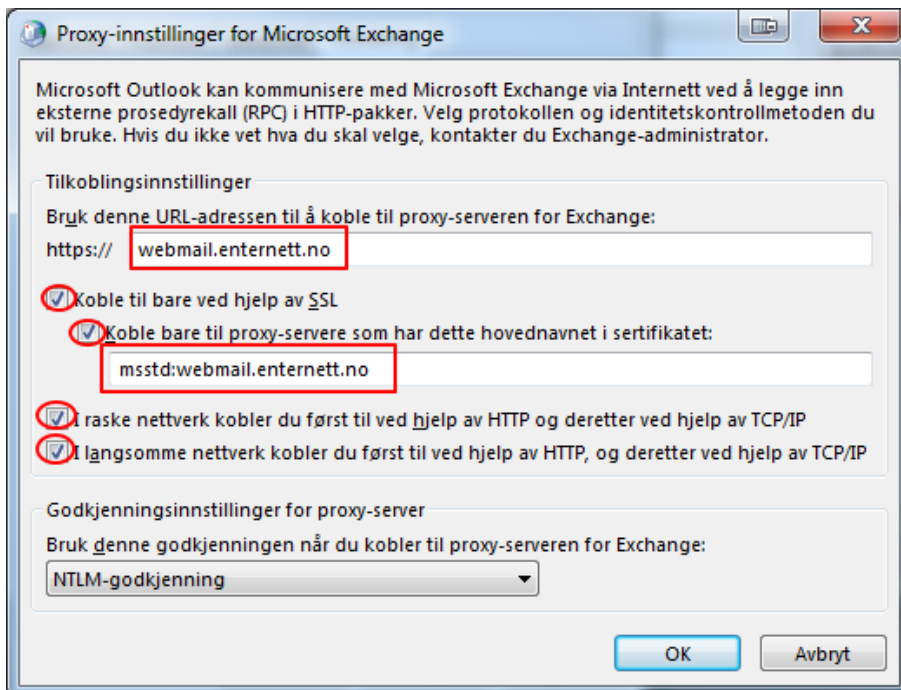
Proxy-innstillinger for Microsoft Exchange

Microsoft Outlook kan kommunisere med Microsoft Exchange via Internett ved å legge inn eksterne prosedyrekall (RPC) i HTTP-pakker. Velg protokollen og identitetskontrollmetoden du vil bruke. Hvis du ikke vet hva du skal velge, kontakter du Exchange-administrator.

Tilkoblingsinnstillinger

Bruk denne URL-adressen til å koble til proxy-serveren for Exchange:

https:// webmail.enternett.no

Koble til bare ved hjelp av SSL

Koble bare til proxy-servere som har dette hovednavnet i sertifikatet:

msstd:webmail.enternett.no

I raske nettverk kobler du først til ved hjelp av HTTP og deretter ved hjelp av TCP/IP

I langsomme nettverk kobler du først til ved hjelp av HTTP, og deretter ved hjelp av TCP/IP

Godkjenningsinnstillinger for proxy-server

Bruk denne godkjenningen når du kobler til proxy-serveren for Exchange:

NTLM-godkjenning

OK Avbryt